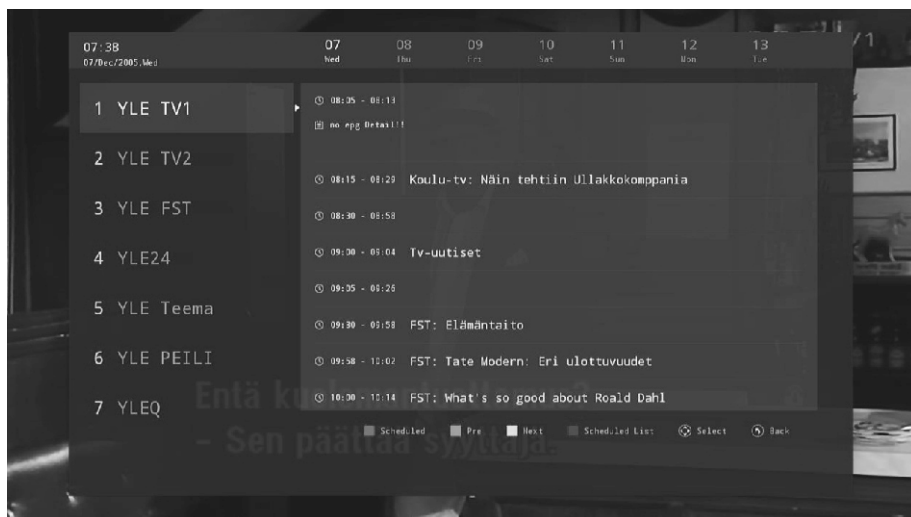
07:38
07/Dec/2005,Wed

07 Wed
08 Thu
09 Fri
10 Sat
11 Sun
12 Mon
13 Tue

1 YLE TV1
2 YLE TV2
3 YLE FST
4 YLE24
5 YLE Teema
6 YLE PEILI
7 YLEQ

08:05 - 08:13
no epg Detail!!

08:15 - 08:29 Koulu-tv: Näin tehtiin Ullakkokomppania

08:30 - 08:58

09:00 - 09:04 Tv-uutiset

09:05 - 09:25

09:30 - 09:58 FST: Elämäntaito

09:58 - 10:02 FST: Tate Modern: Eri ulottuvuudet

10:00 - 10:14 FST: What's so good about Roald Dahl

Scheduled Pre Next Scheduled List Select Back

Entä ku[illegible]
– Sen päättää syyttäjä.